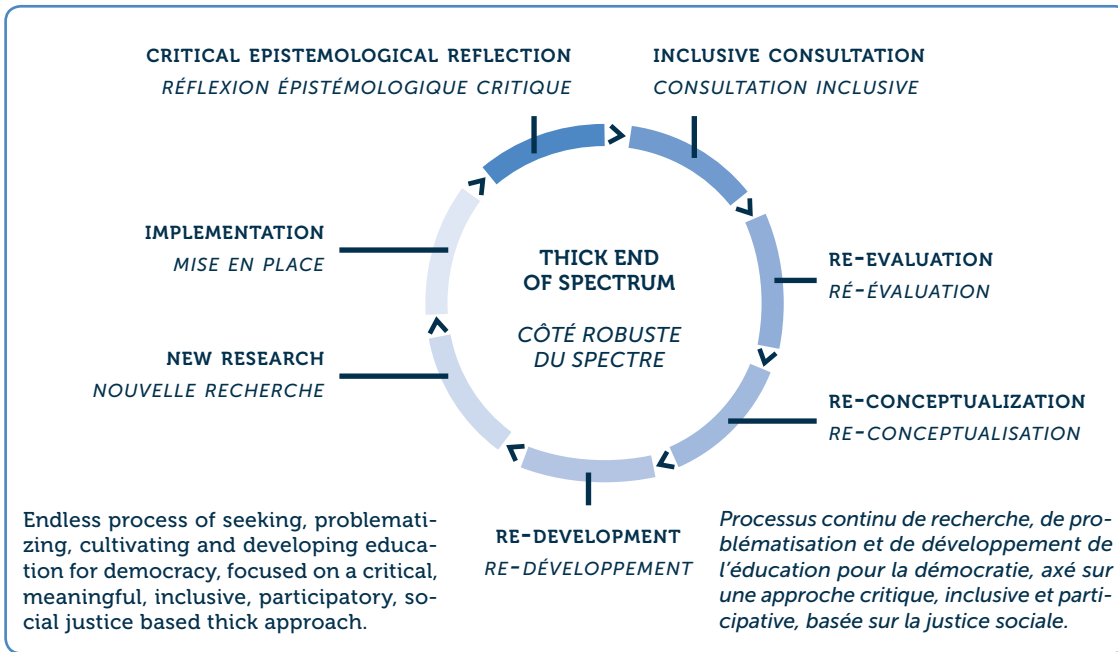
CRITICAL EPISTEMOLOGICAL REFLECTION
RÉFLEXION ÉPISTÉMOLOGIQUE CRITIQUE

INCLUSIVE CONSULTATION
CONSULTATION INCLUSIVE

IMPLEMENTATION
MISE EN PLACE

THICK END OF SPECTRUM

CÔTÉ ROBUSTE DU SPECTRE

RE-EVALUATION
RÉ-ÉVALUATION

NEW RESEARCH
NOUVELLE RECHERCHE

RE-CONCEPTUALIZATION
RE-CONCEPTUALISATION

Endless process of seeking, problematizing, cultivating and developing education for democracy, focused on a critical, meaningful, inclusive, participatory, social justice based thick approach.

RE-DEVELOPMENT
RE-DÉVELOPPEMENT

Processus continu de recherche, de problématisation et de développement de l'éducation pour la démocratie, axé sur une approche critique, inclusive et participative, basée sur la justice sociale.